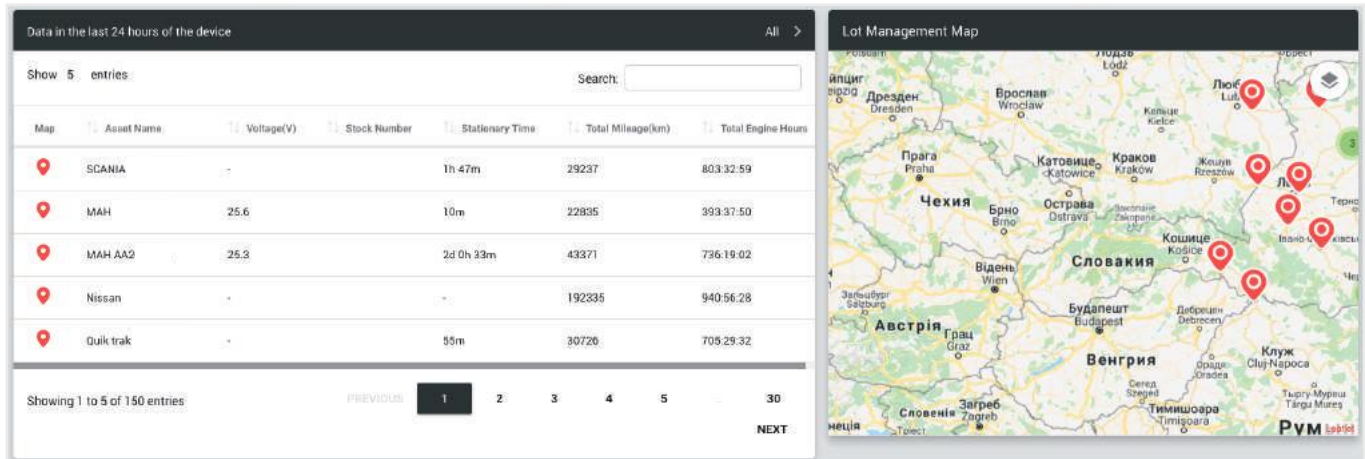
Data in the last 24 hours of the device

All >

Show 5 entries

Search:

| Map | Asset Name | Voltage(V) | Stock Number | Stationary Time | Total Mileage(km) | Total Engine Hours |
|---|---|---|---|---|---|---|
| | SCANIA | - | | 1h 47m | 29237 | 803:32:59 |
| | MAH | 25.6 | | 10m | 22835 | 393:37:50 |
| | MAH AA2 | 25.3 | | 2d 0h 33m | 43371 | 736:19:02 |
| | Nissan | - | | - | 192335 | 940:56:28 |
| | Quik trak | - | | 55m | 30726 | 705:29:32 |

Showing 1 to 5 of 150 entries

PREVIOUS 1 2 3 4 5 ... 30 NEXT

Lot Management Map

Лодзь Łódź
Лейпциг
Дрезден Dresden
Вроцлав Wrocław
Кельце Kielce
Люблін Lublin
Прага Praha
Катовице Katowice
Краков Kraków
Жешув Rzeszów
Чехия
Брно Brno
Острава Ostrava
Zakopane
Кошице Košice
Відень Wien
Словакия
Зальцбург Salzburg
Будапешт Budapest
Австрія
Грац Graz
Дебрецен Debrecen
Венгрия
Клуж Cluj-Napoca
Сегед Szeged
Орадя Oradea
Тиргу-Муреш Târgu Mureș
Словения
Загреб Zagreb
Тимишоара Timișoara
Рум
3